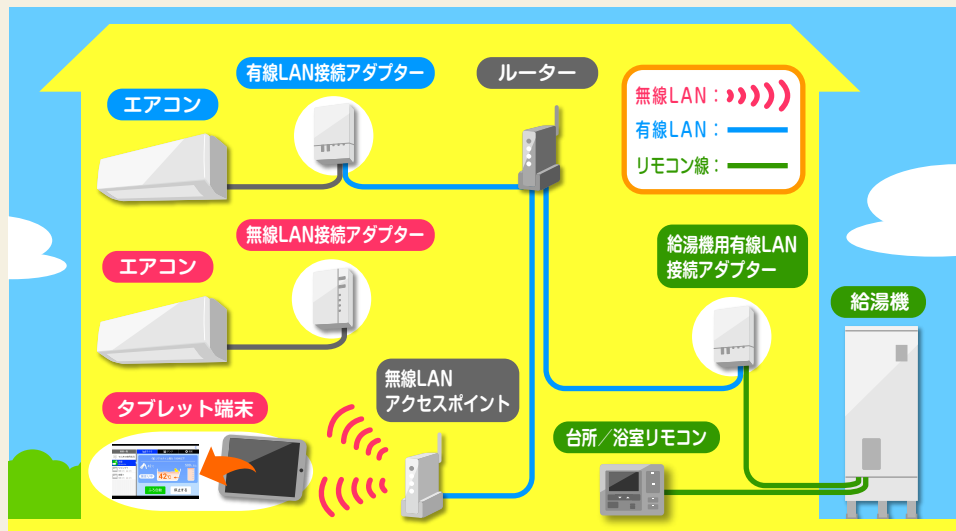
有線LAN接続アダプター

ルーター

エアコン

無線LAN：

有線LAN：

リモコン線：

無線LAN接続アダプター

エアコン

給湯機用有線LAN接続アダプター

給湯機

無線LANアクセスポイント

タブレット端末

台所／浴室リモコン

42